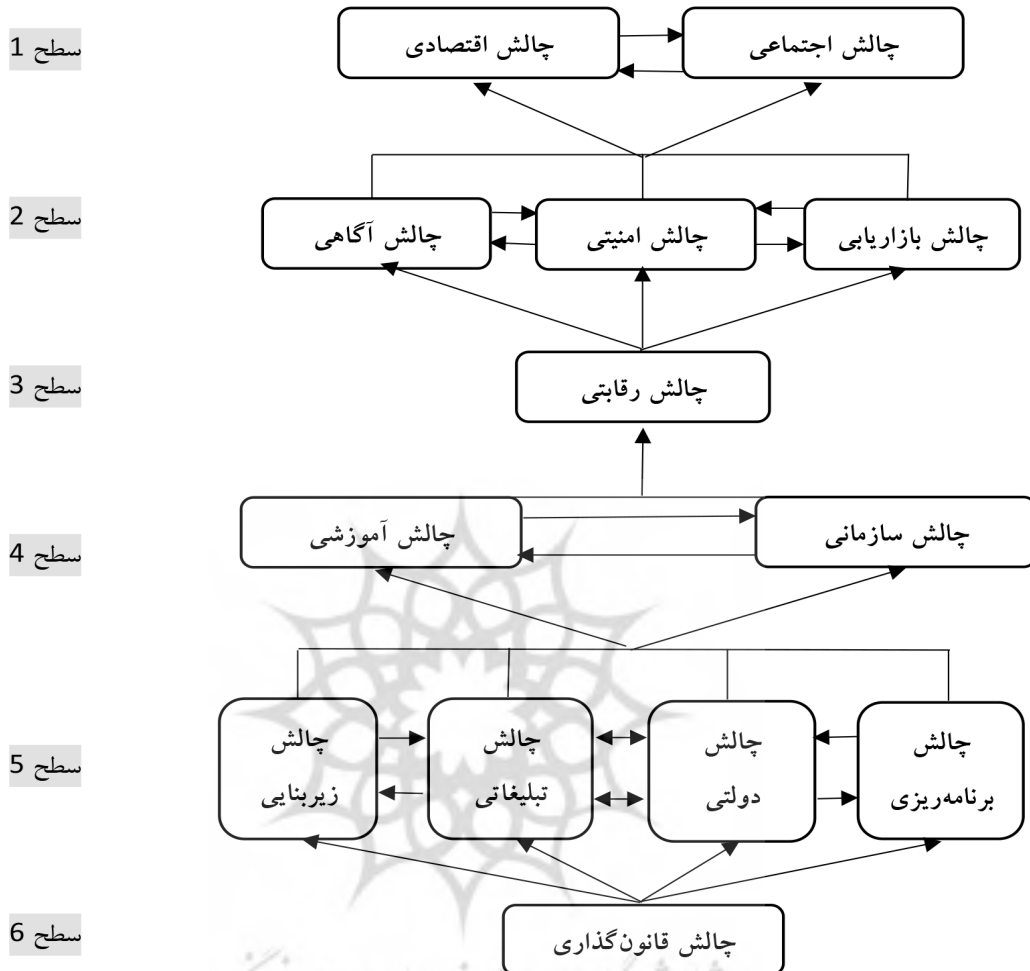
سطح 1
چالش اجتماعی
چالش اقتصادی

سطح 2
چالش بازاریابی
چالش امنیتی
چالش آگاهی

سطح 3
چالش رقابتی

سطح 4
چالش سازمانی
چالش آموزشی

سطح 5
چالش برنامه‌ریزی
چالش دولتی
چالش تبلیغاتی
چالش زیربنایی

سطح 6
چالش قانون‌گذاری